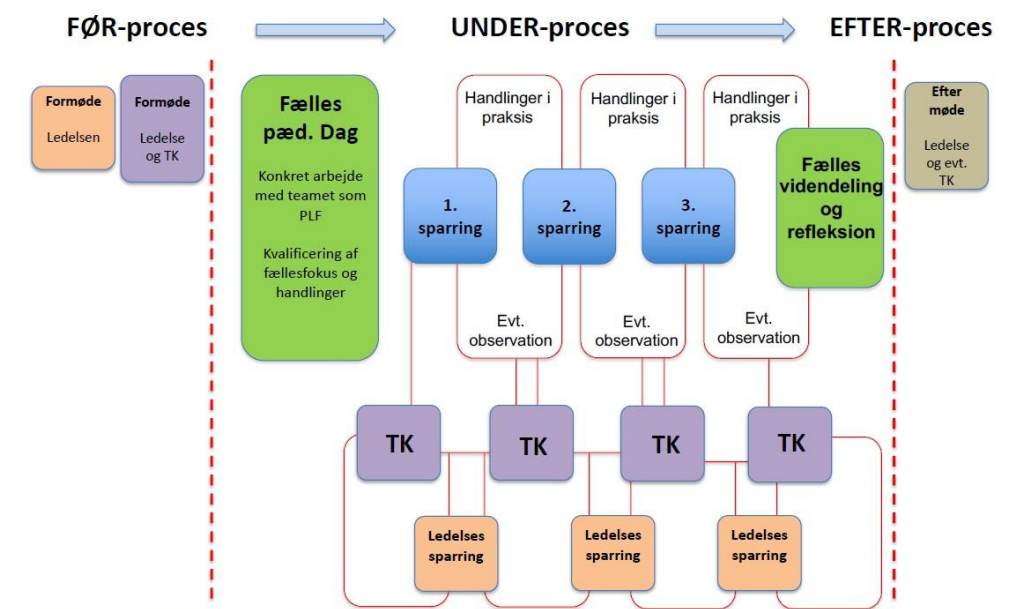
FØR-proces

UNDER-proces

EFTER-proces

Formøde

Ledelsen

Formøde

Ledelse og TK

Fælles pæd. Dag

Konkret arbejde med teamet som PLF

Kvalificering af fællesfokus og handlinger

Handlinger i praksis

Handlinger i praksis

Handlinger i praksis

1. sparring

2. sparring

3. sparring

Fælles videndeling og refleksion

Evt. observation

Evt. observation

Evt. observation

Efter møde

Ledelse og evt. TK

TK

TK

TK

TK

Ledelses sparring

Ledelses sparring

Ledelses sparring